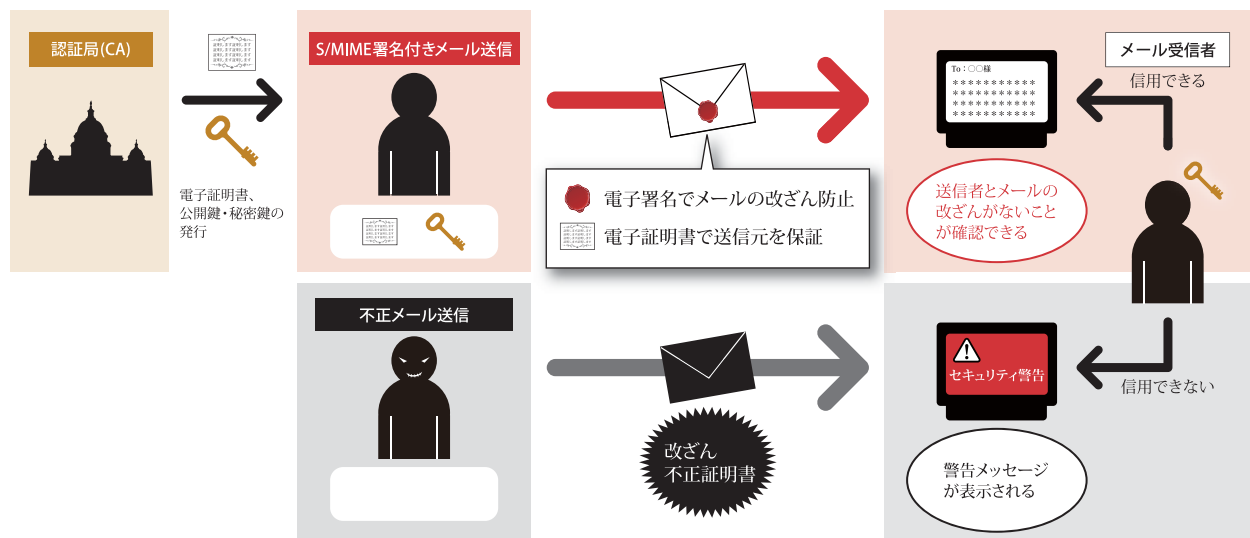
認証局(CA)

電子証明書、公開鍵・秘密鍵の発行

S/MIME署名付きメール送信

電子署名でメールの改ざん防止

電子証明書で送信元を保証

メール受信者

To：○○様
***********
***********
***********
***********

信用できる

送信者とメールの改ざんがないことが確認できる

不正メール送信

改ざん
不正証明書

セキュリティ警告

信用できない

警告メッセージが表示される